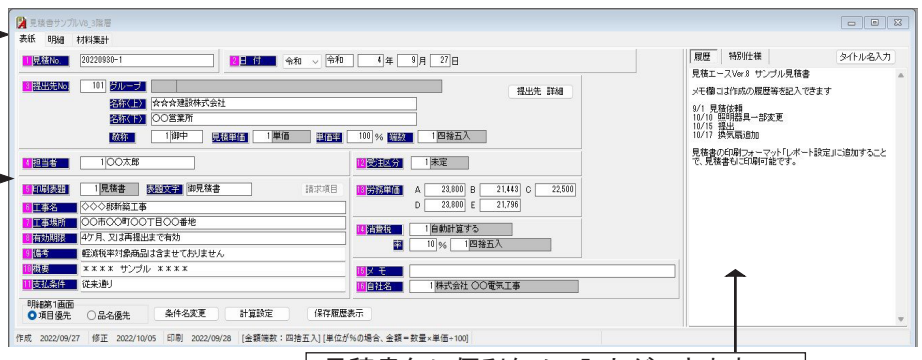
見積書サンプルV8_1階層

表紙 明細 材料集計

1見積No. 20220930-1

2日付 令和 令和 4年 9月 27日

3提出先No. 101 グループ

名称(上) ☆☆☆建設株式会社

名称(下) ○○営業所

敬称 1御中 見積単価 1単価 掛率 100 % 端数 1四捨五入

提出先 詳細

4担当者 1○○太郎

5印刷表題 1見積書 表題文字 御見積書 請求項目

6工事名 ◇◇◇新築工事

7工事場所 ○○市○○町○○丁目○○番地

8有効期限 4ケ月、又は再提出まで有効

9備考 軽減税率対象商品は含ませておりません

10概要 ＊＊＊＊ サンプル ＊＊＊＊

11支払条件 従来通り

12受注区分 1未定

13労務単価 A 23,800 B 21,443 C 22,500
D 23,800 E 21,796

14消費税 1自動計算する
率 10 % 1四捨五入

15メモ

16自社名 1株式会社 ○○電気工事

明細第1画面
項目優先 品名優先

条件名変更 計算設定 保存履歴表示

履歴 特別仕様 タイトル名入力

見積エースVer.8 サンプル見積書

メモ欄には作成の履歴等を記入できます

9/1 見積依頼
10/10 照明器具一部変更
10/15 提出
10/17 換気扇追加

見積書の印刷フォーマット「レポート設定」に追加することで、見積書にも印刷可能です。

作成 2022/09/27 修正 2022/10/05 印刷 2022/09/28 [金額端数：四捨五入] [単位が%の場合、金額＝数量×単価÷100]

見積書全体に係るメモをダイレクトに